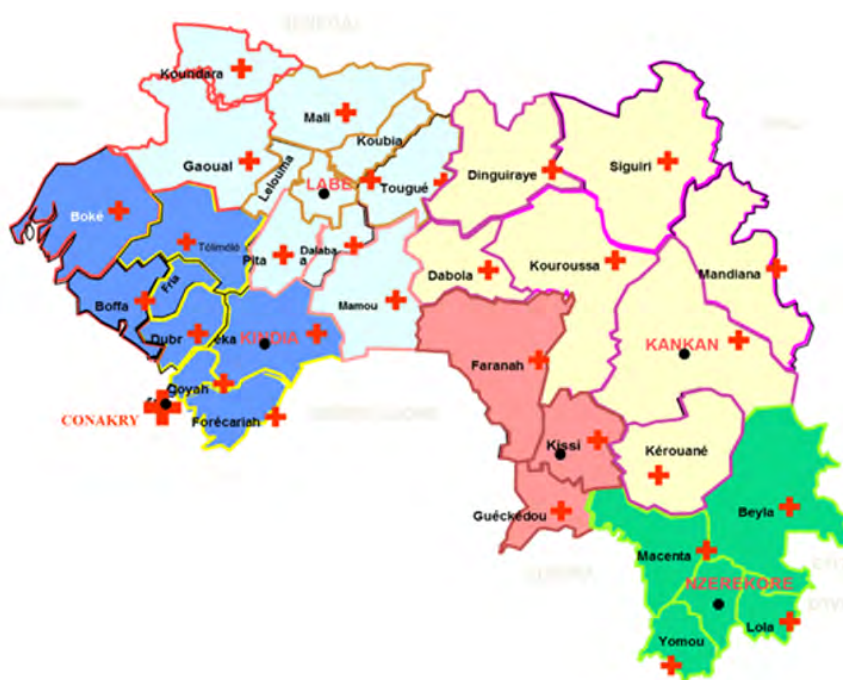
SENEGAL

Koundara

Mali

Koubia

Gaoual

Lelouma

LABE

Tougué

Dinguiraye

Siguiri

Boké

Télimélé

Pita

Dalaba

Fria

Boffa

Dubr

eka

KINDIA

Mamou

Dabola

Kouroussa

Mandiana

Coyah

CONAKRY

Forécariah

Faranah

KANKAN

Kissi

Kérouané

Guéckédou

Beyla

Macenta

NZEREKORE

Yomou

Lola